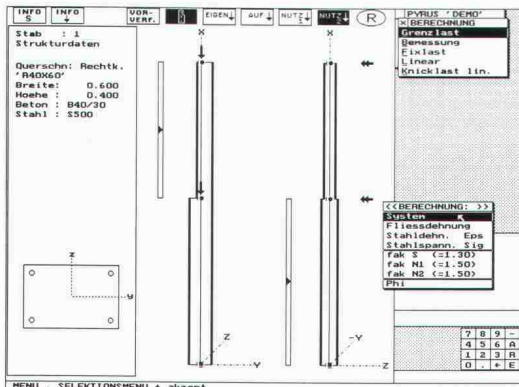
INFO S
INFO ↓
VOR-VERF.
EIGEN↓
AUF↓
NUTZ↓
NUTZ↓
R
PYRUS 'DEMO'
×BERECHNUNG
Grenzlast
Bemessung
Fixlast
Linear
Knicklast lin.

Stab : 1
Strukturdaten

Querschn: Rechtk.
'R40X60'
Breite: 0.600
Hoehe : 0.400
Beton : B40/30
Stahl : S500

X
X
z
y
Z
Y
Z
Y

<<BERECHNUNG: >>
System
Fliessdehnung
Stahldehn. Eps
Stahlspann. Sig
fak S (=1.30)
fak N1 (=1.50)
fak N2 (=1.50)
Phi

| 7 | 8 | 9 | - |
|---|---|---|---|
| 4 | 5 | 6 | A |
| 1 | 2 | 3 | R |
| 0 | . | ← | E |

MENU : SELEKTIONSMENU : akzept